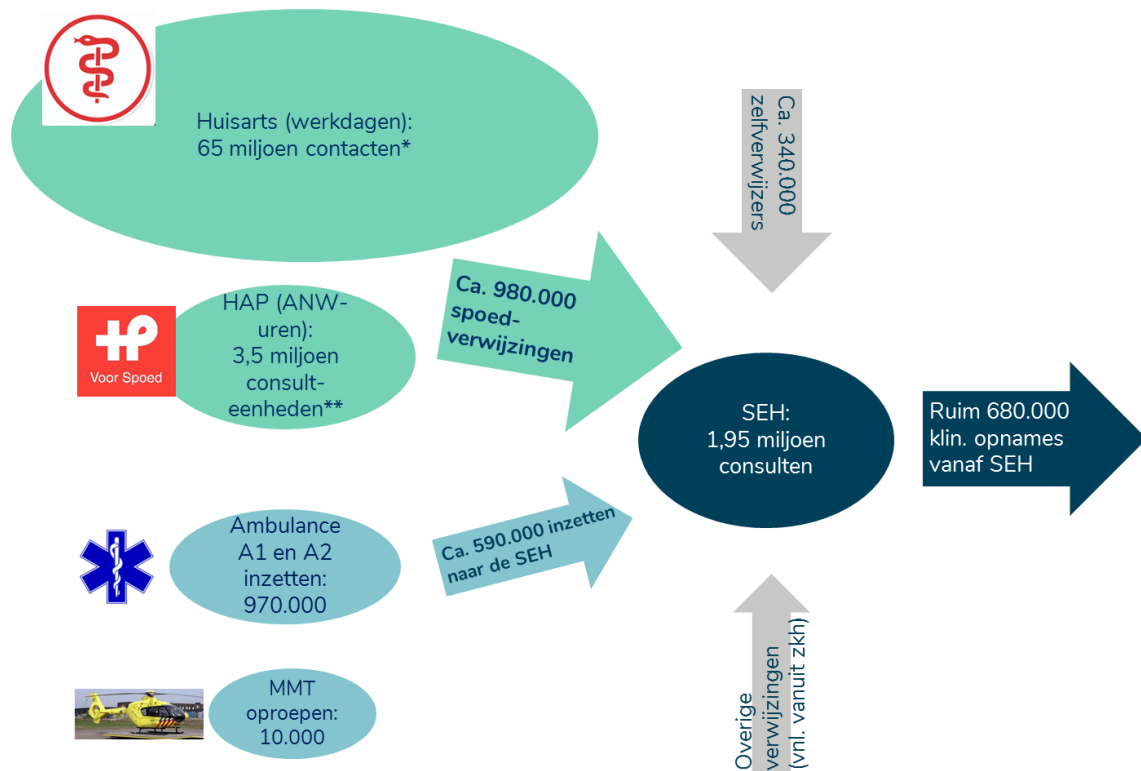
Huisarts (werkdagen):
65 miljoen contacten*

Ca. 340.000 zelfverwijzers

HP
Voor Spoed

HAP (ANW-uren):
3,5 miljoen consult-eenheden**

Ca. 980.000 spoed-verwijzingen

SEH:
1,95 miljoen consulten

Ruim 680.000 klin. opnames vanaf SEH

Ambulance A1 en A2 inzetten:
970.000

Ca. 590.000 inzetten naar de SEH

MMT oproepen:
10.000

Overige verwijzingen (vnl. vanuit zkh)